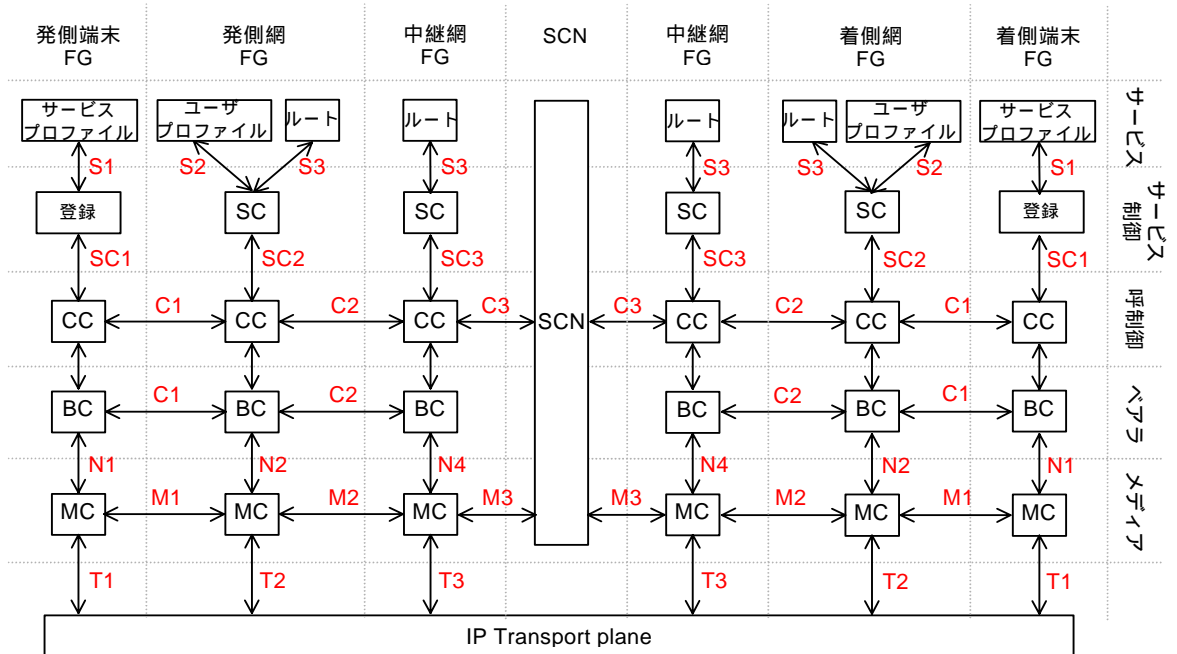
発側端末 FG
発側網 FG
中継網 FG
SCN
中継網 FG
着側網 FG
着側端末 FG

サービスプロファイル
ユーザプロファイル
ルート
ルート
ルート
ルート
ユーザプロファイル
サービスプロファイル
サービス

S1 S2 S3 S3 S3 S3 S2 S1

登録 SC SC SC SC 登録
サービス制御

SC1 SC2 SC3 SC3 SC2 SC1

CC C1 CC C2 CC C3 SCN C3 CC C2 CC C1 CC
呼制御

BC C1 BC C2 BC BC C2 BC C1 BC
ベアラ

N1 N2 N4 N4 N2 N1

MC M1 MC M2 MC M3 M3 MC M2 MC M1 MC
メディア

T1 T2 T3 T3 T2 T1

IP Transport plane